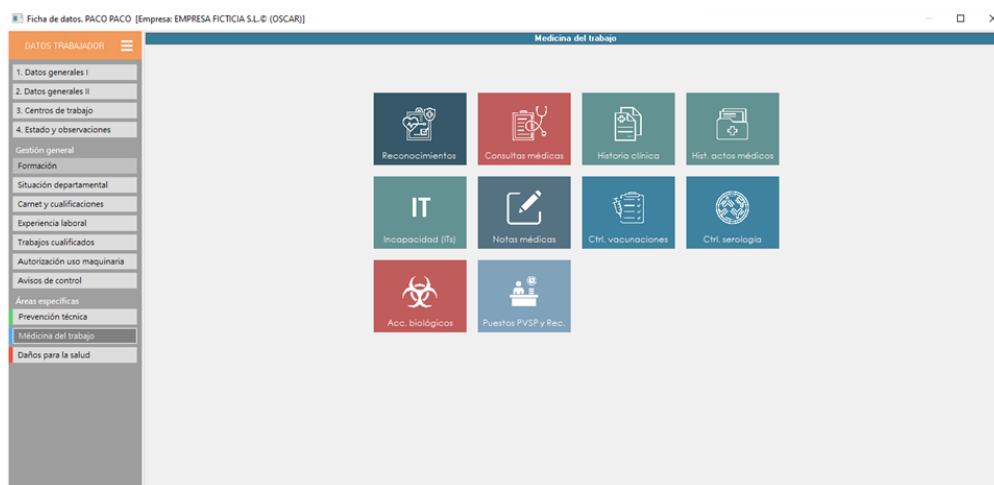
Ficha de datos. PACO PACO [Empresa: EMPRESA FICTICIA S.L.© (OSCAR)]

DATOS TRABAJADOR

1. Datos generales I
2. Datos generales II
3. Centros de trabajo
4. Estado y observaciones

Gestión general
Formación
Situación departamental
Carnet y cualificaciones
Experiencia laboral
Trabajos cualificados
Autorización uso maquinaria
Avisos de control

Áreas específicas
Prevención técnica
Médicina del trabajo
Daños para la salud

Medicina del trabajo

Reconocimientos
Consultas médicas
Historia clínica
Hist. actos médicos

IT
Incapacidad (ITs)
Notas médicas
Ctrl. vacunaciones
Ctrl. serología

Acc. biológicos
Puestos PVSP y Rec.